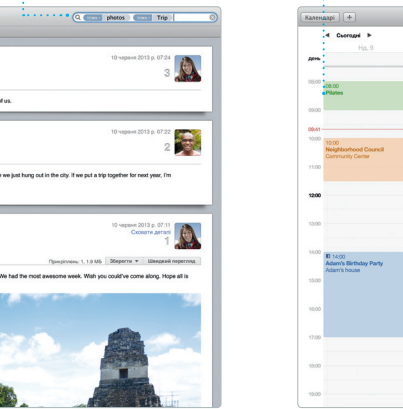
photos Trip

19 червня 2013 р. 07:24
3
of us.

19 червня 2013 р. 07:22
2
we just hung out in the city. If we put a trip together for next year, I'm

19 червня 2013 р. 07:11
Сховати деталі
1
Прикріплено: 1, 1.6 Мб Зберегти Швидкий перегляд
We had the most awesome week. Wish you could've come along. Hope all is

Календарі +
Сьогодні
Нд, 9
день
08:00
08:00
Pilates
09:00
09:41
10:00
10:00
Neighborhood Council
Community Center
11:00
12:00
13:00
14:00
14:00
Adam's Birthday Party
Adam's house
15:00
16:00
17:00
18:00
19:00